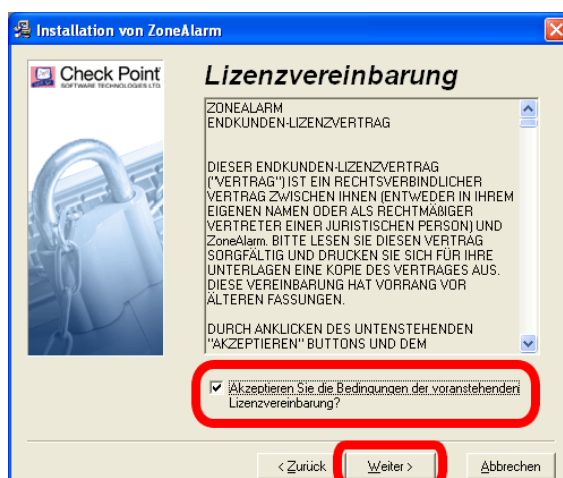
Installation von ZoneAlarm

Check Point
SOFTWARE TECHNOLOGIES LTD.

Lizenzvereinbarung

ZONEALARM
ENDKUNDEN-LIZENZVERTRAG

DIESER ENDKUNDEN-LIZENZVERTRAG ("VERTRAG") IST EIN RECHTSVERBINDLICHER VERTRAG ZWISCHEN IHNEN (ENTWEDER IN IHREM EIGENEN NAMEN ODER ALS RECHTMÄßIGER VERTRETER EINER JURISTISCHEN PERSON) UND ZoneAlarm. BITTE LESEN SIE DIESEN VERTRAG SORGFÄLTIG UND DRUCKEN SIE SICH FÜR IHRE UNTERLAGEN EINE KOPIE DES VERTRAGES AUS. DIESE VEREINBARUNG HAT VORRANG VOR ÄLTEREN FASSUNGEN.

DURCH ANKLICKEN DES UNTENSTEHENDEN "AKZEPTIEREN" BUTTONS UND DEM

Akzeptieren Sie die Bedingungen der voranstehenden Lizenzvereinbarung?

< Zurück | Weiter > | Abbrechen